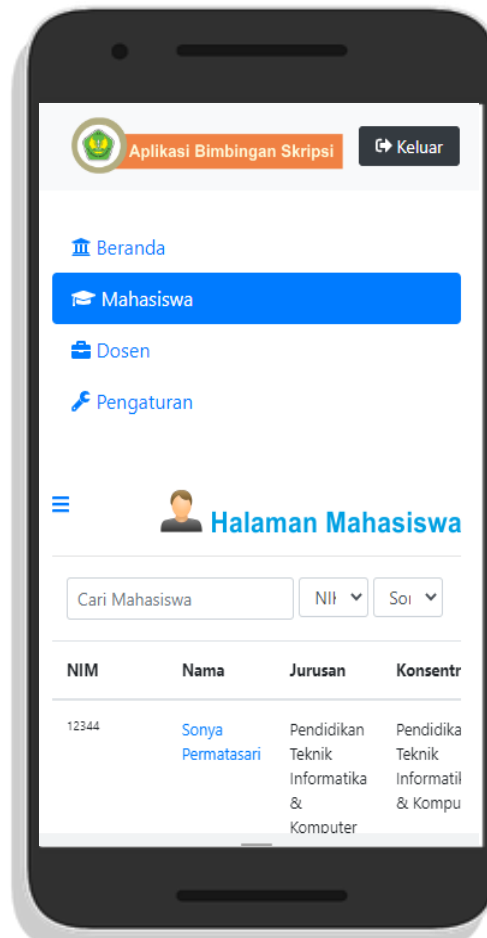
Aplikasi Bimbingan Skripsi

Keluar

Beranda

Mahasiswa

Dosen

Pengaturan

Halaman Mahasiswa

Cari Mahasiswa

NI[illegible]

So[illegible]

| NIM | Nama | Jurusan | Konsent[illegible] |
|---|---|---|---|
| 12344 | Sonya Permatasari | Pendidikan Teknik Informatika & Komputer | Pendidika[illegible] Teknik Informati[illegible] & Kompu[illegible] |